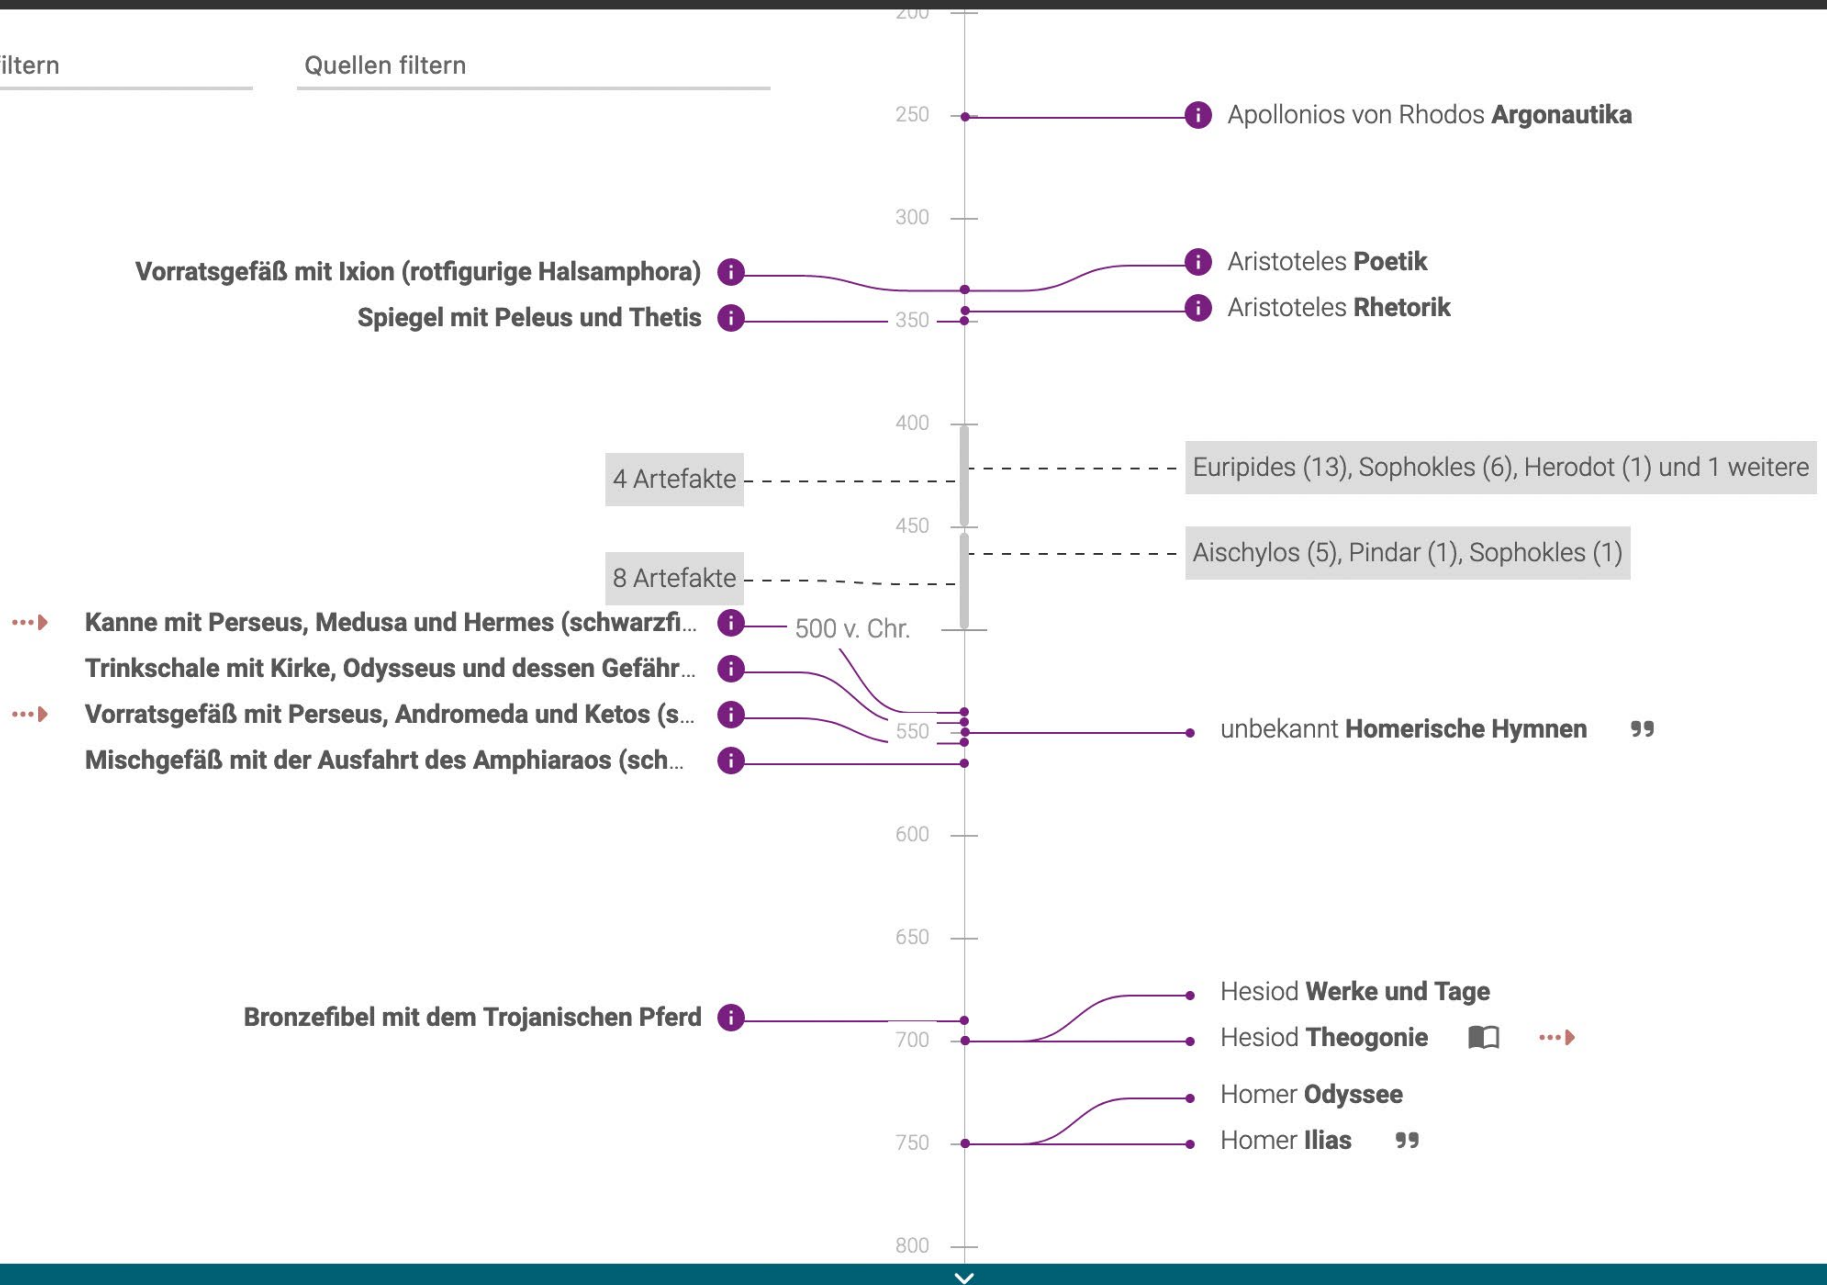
iltern

Quellen filtern

200

250

Apollonios von Rhodos **Argonautika**

300

**Vorratsgefäß mit Ixion (rotfigurige Halsamphora)**

Aristoteles **Poetik**

**Spiegel mit Peleus und Thetis**

350

Aristoteles **Rhetorik**

400

4 Artefakte

Euripides (13), Sophokles (6), Herodot (1) und 1 weitere

450

8 Artefakte

Aischylos (5), Pindar (1), Sophokles (1)

**Kanne mit Perseus, Medusa und Hermes (schwarzfi...**

500 v. Chr.

**Trinkschale mit Kirke, Odysseus und dessen Gefähr...**

**Vorratsgefäß mit Perseus, Andromeda und Ketos (s...**

550

unbekannt **Homerische Hymnen**

**Mischgefäß mit der Ausfahrt des Amphiaraos (sch...**

600

650

Hesiod **Werke und Tage**

**Bronzefibel mit dem Trojanischen Pferd**

700

Hesiod **Theogonie**

Homer **Odyssee**

750

Homer **Ilias**

800